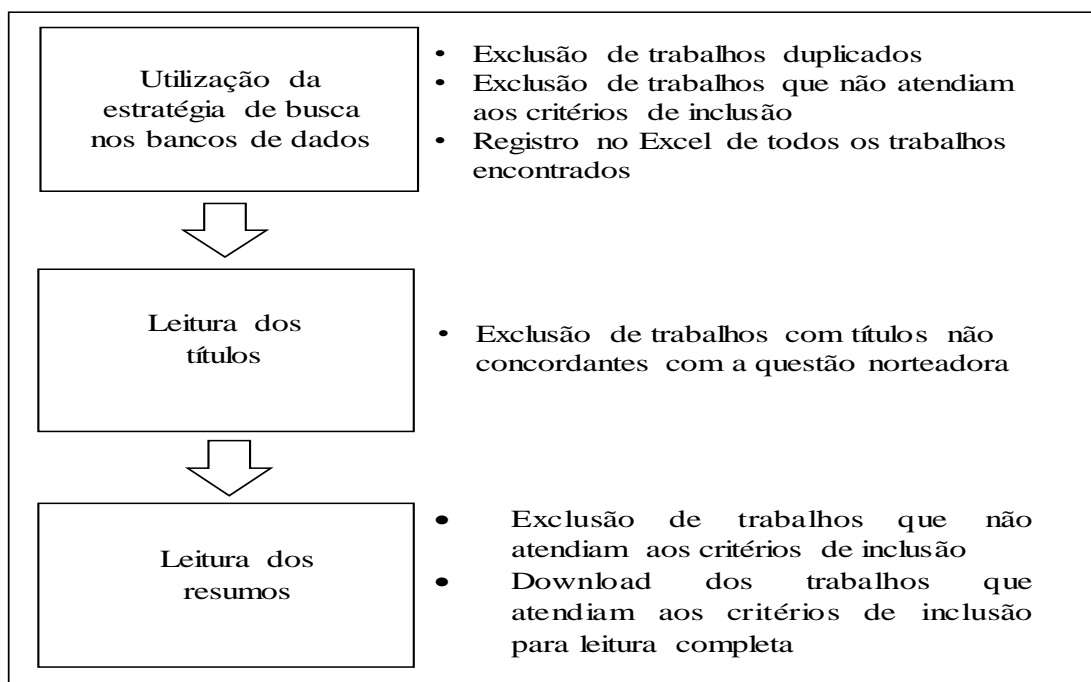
Utilização da estratégia de busca nos bancos de dados

- Exclusão de trabalhos duplicados
- Exclusão de trabalhos que não atendiam aos critérios de inclusão
- Registro no Excel de todos os trabalhos encontrados

Leitura dos títulos

- Exclusão de trabalhos com títulos não concordantes com a questão norteadora

Leitura dos resumos

- Exclusão de trabalhos que não atendiam aos critérios de inclusão
- Download dos trabalhos que atendiam aos critérios de inclusão para leitura completa